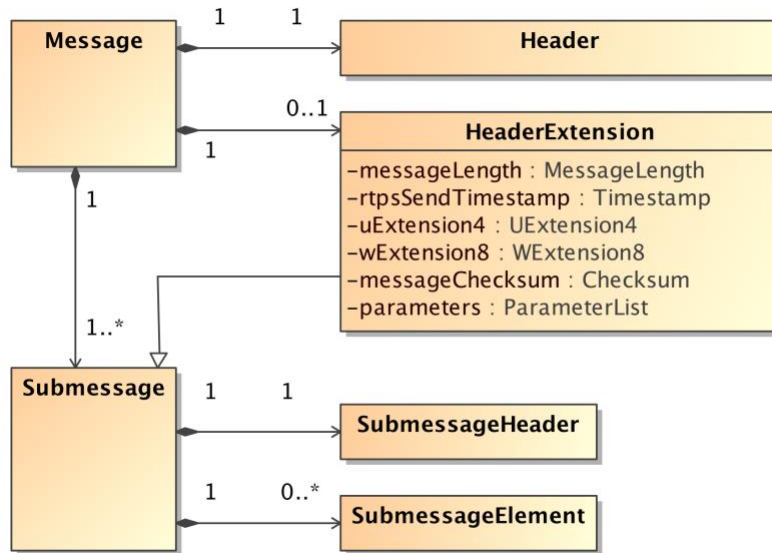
Message

1 1

Header

0..1

1

HeaderExtension

-messageLength : MessageLength
-rtpsSendTimestamp : Timestamp
-uExtension4 : UExtension4
-wExtension8 : WExtension8
-messageChecksum : Checksum
-parameters : ParameterList

1

1..*

Submessage

1 1

SubmessageHeader

1 0..*

SubmessageElement